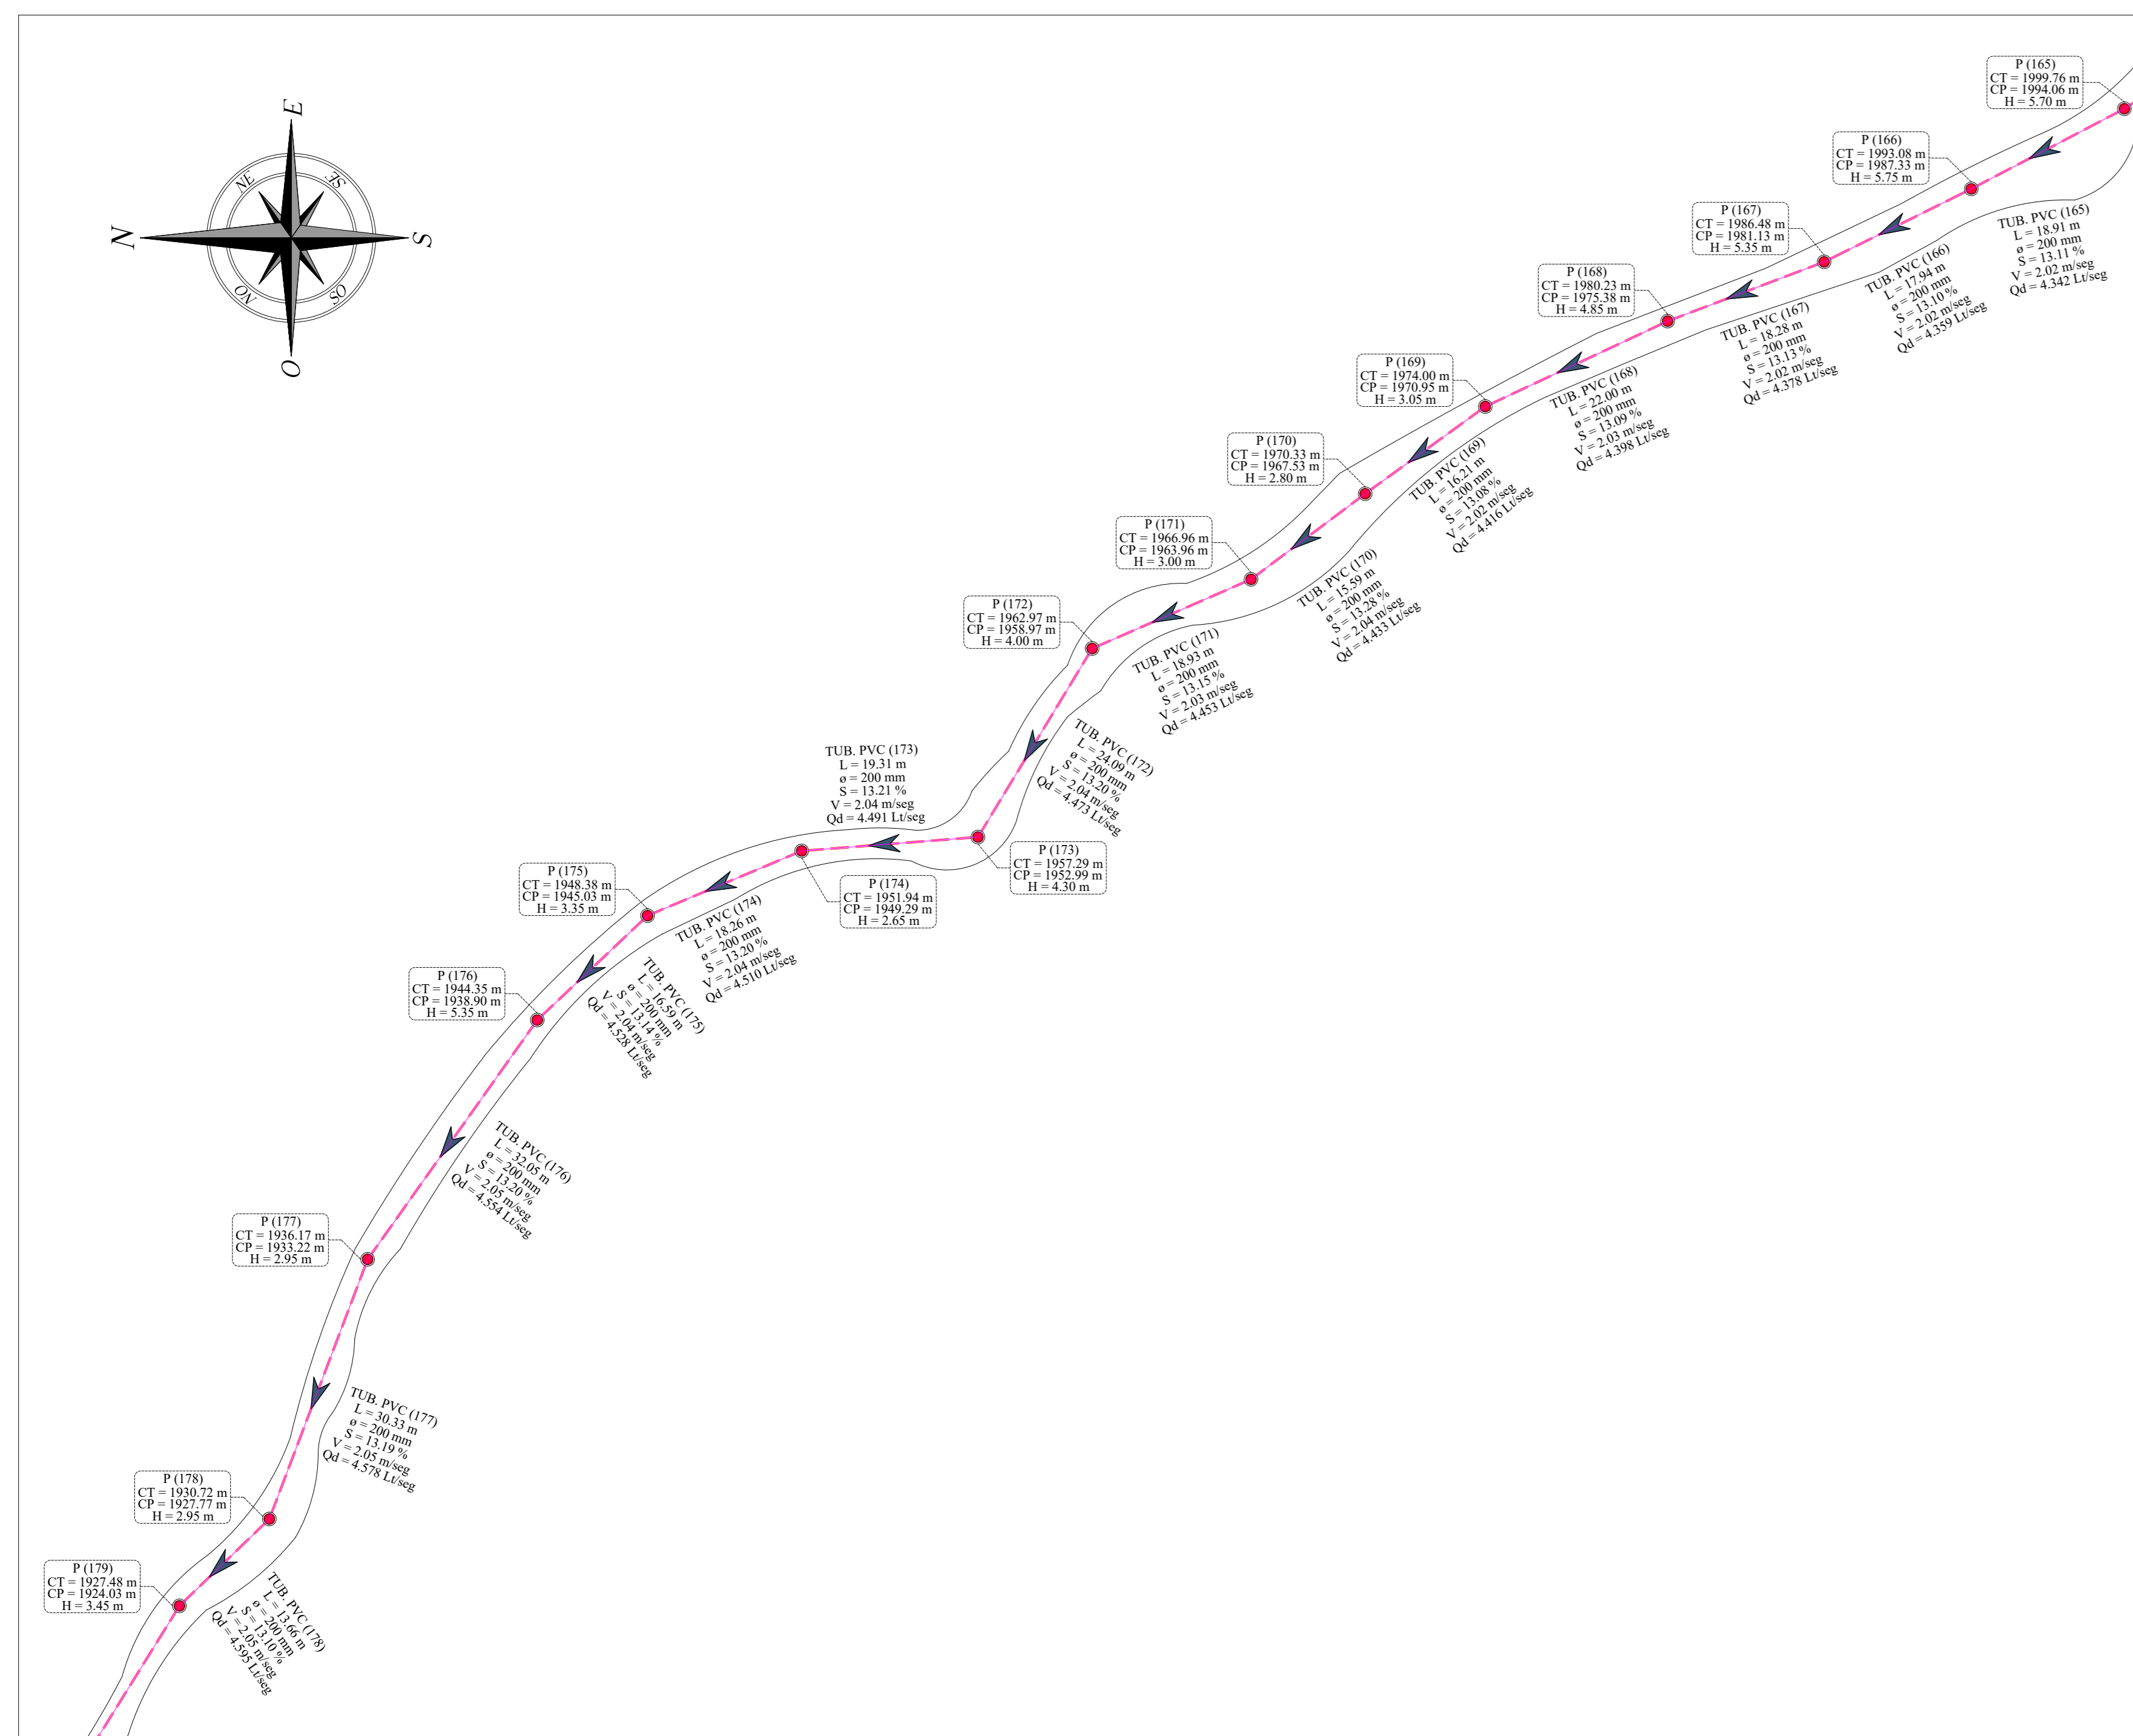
E
SE
S
SO
O
ON
N
NE

P (165)
CT = 1999.76 m
CP = 1994.06 m
H = 5.70 m

P (166)
CT = 1993.08 m
CP = 1987.33 m
H = 5.75 m

TUB. PVC (165)
L = 18.91 m
ø = 200 mm
S = 13.11 %
V = 2.02 m/seg
Qd = 4.342 Lt/seg

P (167)
CT = 1986.48 m
CP = 1981.13 m
H = 5.35 m

TUB. PVC (166)
L = 17.94 m
ø = 200 mm
S = 13.10 %
V = 2.02 m/seg
Qd = 4.359 Lt/seg

P (168)
CT = 1980.23 m
CP = 1975.38 m
H = 4.85 m

TUB. PVC (167)
L = 18.28 m
ø = 200 mm
S = 13.13 %
V = 2.02 m/seg
Qd = 4.378 Lt/seg

P (169)
CT = 1974.00 m
CP = 1970.95 m
H = 3.05 m

TUB. PVC (168)
L = 22.00 m
ø = 200 mm
S = 13.09 %
V = 2.03 m/seg
Qd = 4.398 Lt/seg

P (170)
CT = 1970.33 m
CP = 1967.53 m
H = 2.80 m

TUB. PVC (169)
L = 16.21 m
ø = 200 mm
S = 13.08 %
V = 2.02 m/seg
Qd = 4.416 Lt/seg

P (171)
CT = 1966.96 m
CP = 1963.96 m
H = 3.00 m

TUB. PVC (170)
L = 15.59 m
ø = 200 mm
S = 13.28 %
V = 2.04 m/seg
Qd = 4.433 Lt/seg

P (172)
CT = 1962.97 m
CP = 1958.97 m
H = 4.00 m

TUB. PVC (171)
L = 18.93 m
ø = 200 mm
S = 13.15 %
V = 2.03 m/seg
Qd = 4.453 Lt/seg

TUB. PVC (172)
L = 24.09 m
ø = 200 mm
S = 13.20 %
V = 2.04 m/seg
Qd = 4.473 Lt/seg

TUB. PVC (173)
L = 19.31 m
ø = 200 mm
S = 13.21 %
V = 2.04 m/seg
Qd = 4.491 Lt/seg

P (173)
CT = 1957.29 m
CP = 1952.99 m
H = 4.30 m

P (174)
CT = 1951.94 m
CP = 1949.29 m
H = 2.65 m

P (175)
CT = 1948.38 m
CP = 1945.03 m
H = 3.35 m

TUB. PVC (174)
L = 18.26 m
ø = 200 mm
S = 13.20 %
V = 2.04 m/seg
Qd = 4.510 Lt/seg

P (176)
CT = 1944.35 m
CP = 1938.90 m
H = 5.35 m

TUB. PVC (175)
L = 16.59 m
ø = 200 mm
S = 13.14 %
V = 2.04 m/seg
Qd = 4.528 Lt/seg

TUB. PVC (176)
L = 32.05 m
ø = 200 mm
S = 13.20 %
V = 2.05 m/seg
Qd = 4.554 Lt/seg

P (177)
CT = 1936.17 m
CP = 1933.22 m
H = 2.95 m

TUB. PVC (177)
L = 30.33 m
ø = 200 mm
S = 13.19 %
V = 2.05 m/seg
Qd = 4.578 Lt/seg

P (178)
CT = 1930.72 m
CP = 1927.77 m
H = 2.95 m

P (179)
CT = 1927.48 m
CP = 1924.03 m
H = 3.45 m

TUB. PVC (178)
L = 13.66 m
ø = 200 mm
S = 13.10 %
V = 2.05 m/seg
Qd = 4.595 Lt/seg